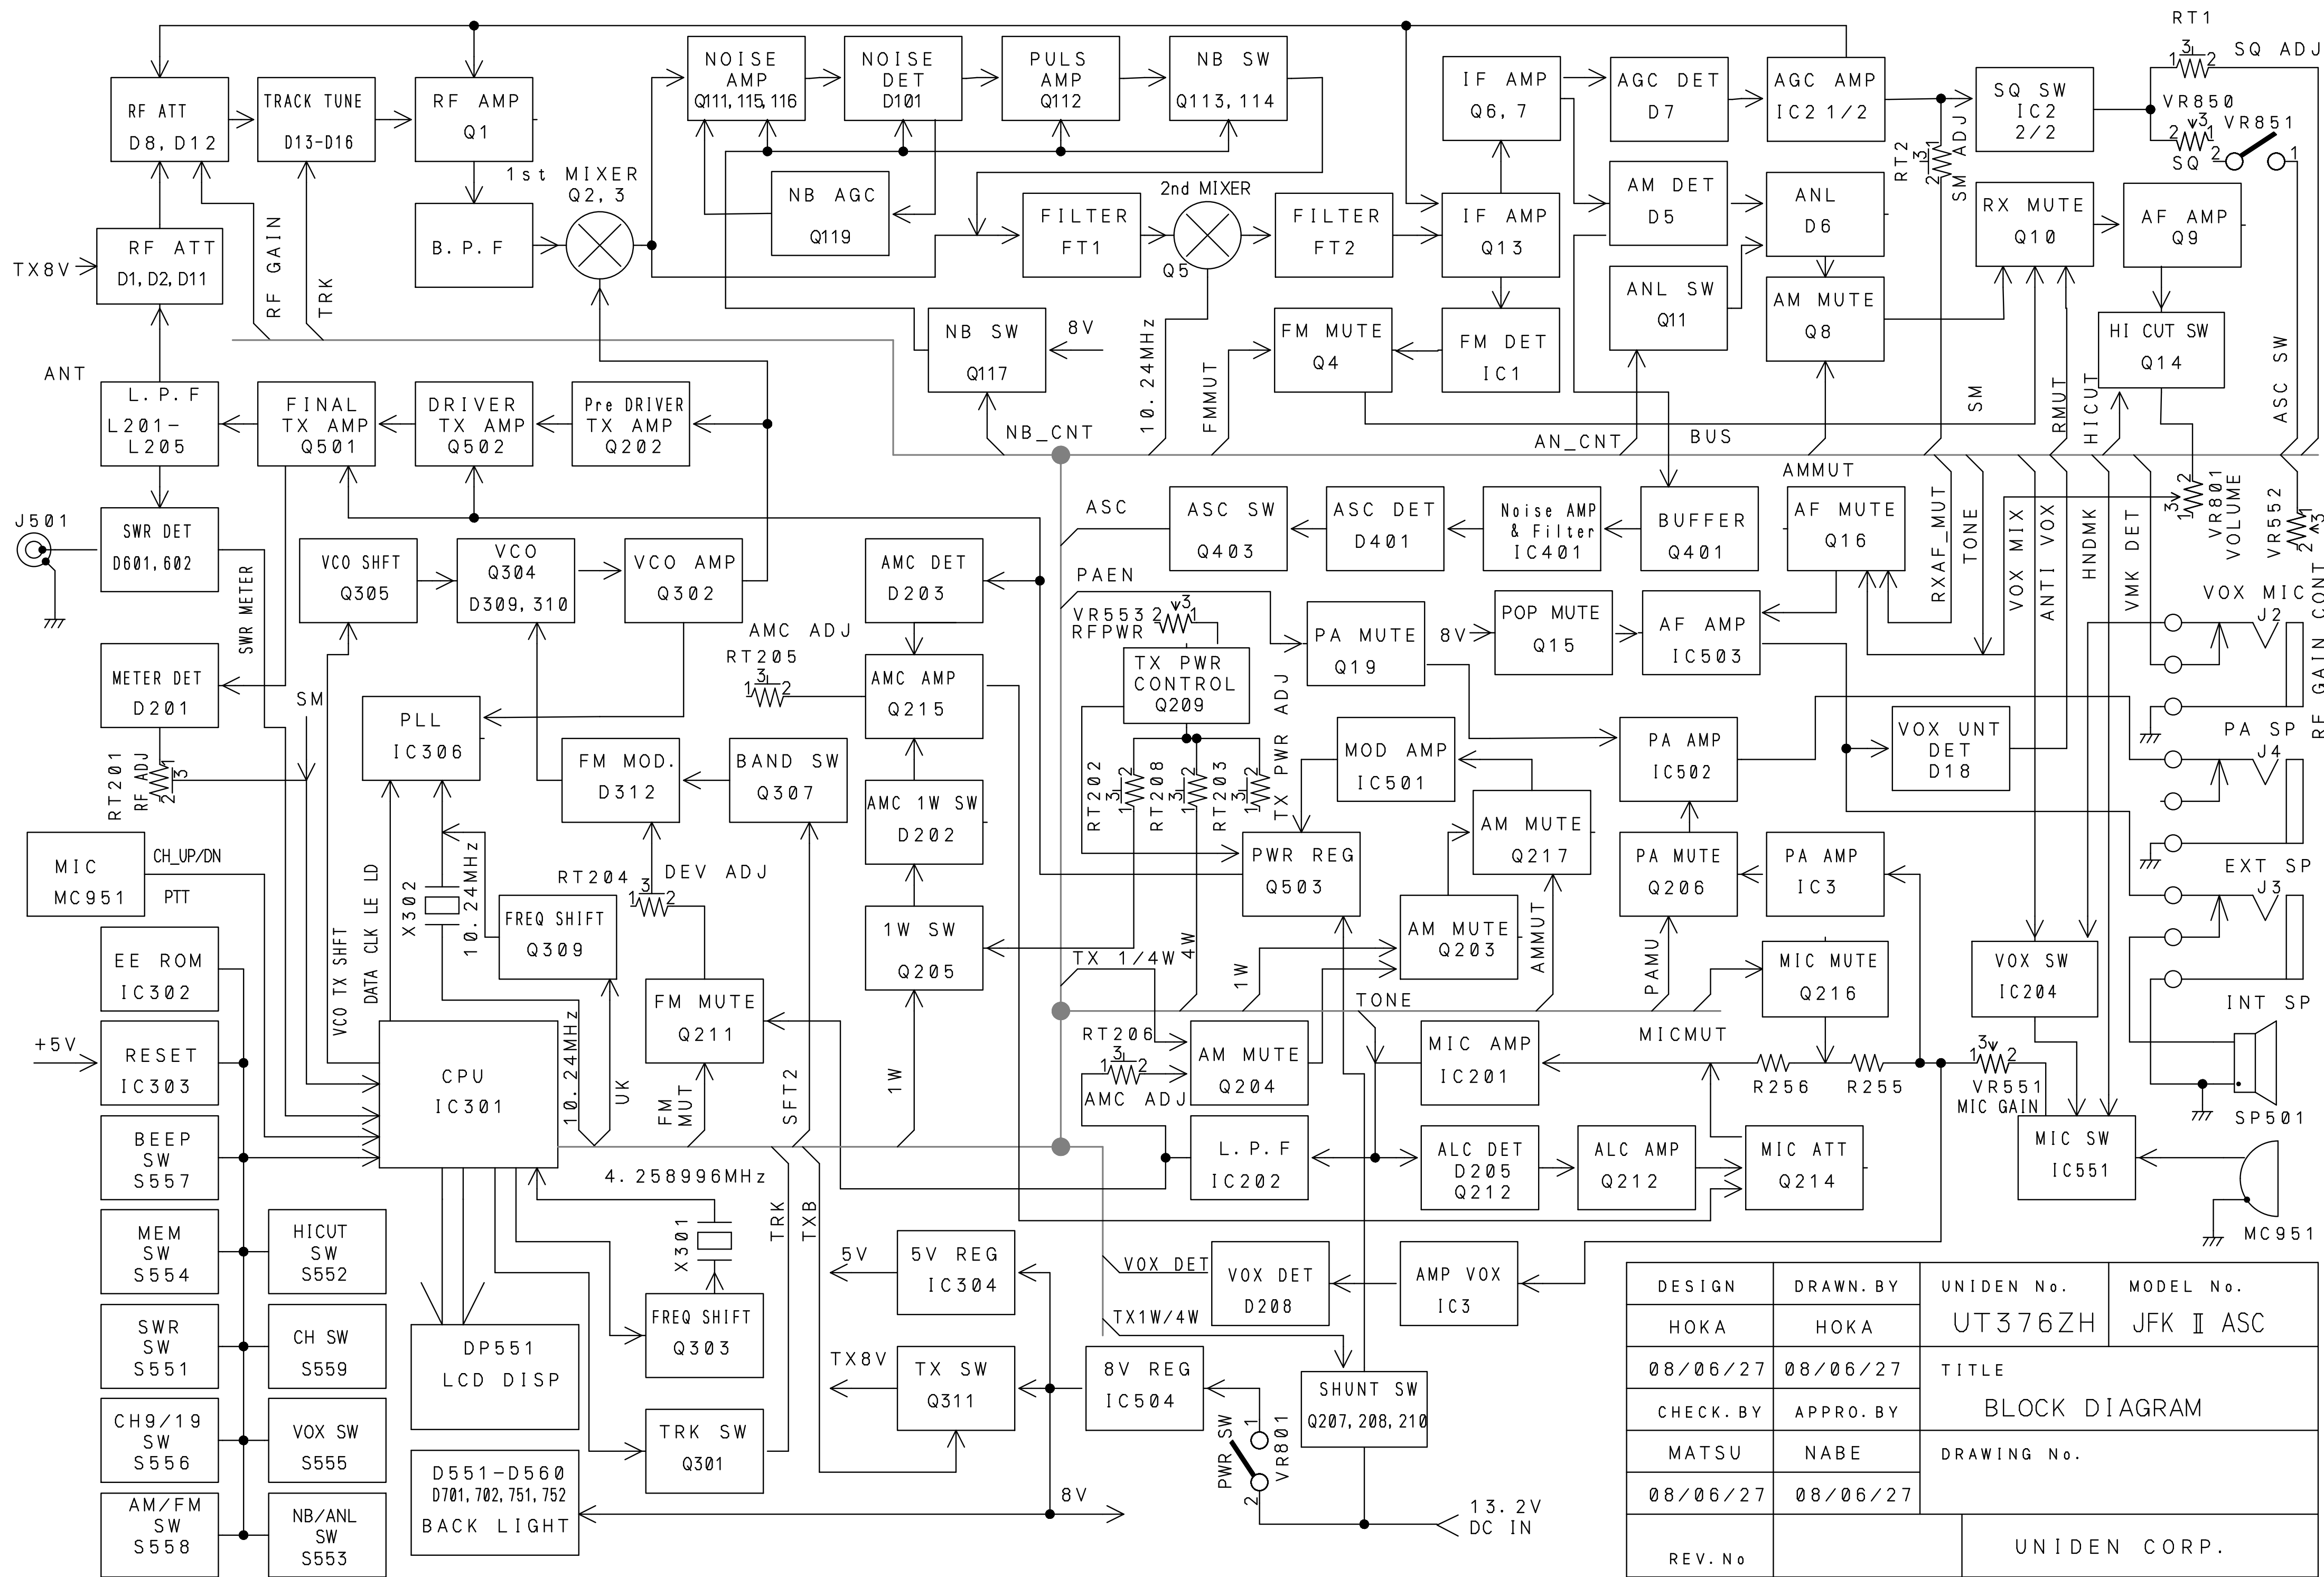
RF ATT D8, D12
TRACK TUNE D13-D16
RF AMP Q1
NOISE AMP Q111, 115, 116
NOISE DET D101
PULS AMP Q112
NB SW Q113, 114
IF AMP Q6, 7
AGC DET D7
AGC AMP IC2 1/2
RT1
SQ ADJ
SQ SW IC2 2/2
VR850
VR851
SQ
1st MIXER Q2, 3
B. P. F
NB AGC Q119
2nd MIXER
FILTER FT1
FILTER FT2
IF AMP Q13
AM DET D5
ANL D6
RT2
SM ADJ
RX MUTE Q10
AF AMP Q9
TX8V
RF ATT D1, D2, D11
RF GAIN
TRK
Q5
ANL SW Q11
AM MUTE Q8
NB SW Q117
8V
10. 24MHz
FM MUTE Q4
FM DET IC1
HI CUT SW Q14
ANT
L. P. F L201-L205
FINAL TX AMP Q501
DRIVER TX AMP Q502
Pre DRIVER TX AMP Q202
NB_CNT
FMMUT
AN_CNT
BUS
SM
RMUT
HICUT
ASC SW
AMMUT
J501
SWR DET D601, 602
SWR METER
VCO SHFT Q305
VCO Q304 D309, 310
VCO AMP Q302
AMC DET D203
ASC
ASC SW Q403
ASC DET D401
Noise AMP & Filter IC401
BUFFER Q401
AF MUTE Q16
RXAF_MUT
TONE
VOX MIX
ANTI VOX
HNDMK
VMK DET
VR801 VOLUME
VR552
RF GAIN CONT
VOX MIC J2
PAEN
VR553
RFPWR
TX PWR CONTROL Q209
PA MUTE Q19
8V
POP MUTE Q15
AF AMP IC503
METER DET D201
SM
PLL IC306
AMC ADJ
RT205
AMC AMP Q215
PA AMP IC502
VOX UNT DET D18
PA SP J4
RT201 RF ADJ
FM MOD. D312
BAND SW Q307
AMC 1W SW D202
RT202
RT208
RT203
TX PWR ADJ
MOD AMP IC501
AM MUTE Q217
MIC MC951
CH_UP/DN
PTT
VCO TX SHFT
DATA CLK LE LD
X302
10. 24MHz
RT204
DEV ADJ
FREQ SHIFT Q309
PWR REG Q503
PA MUTE Q206
PA AMP IC3
EXT SP J3
EE ROM IC302
1W SW Q205
TX 1/4W
4W
1W
AM MUTE Q203
AMMUT
PAMU
MIC MUTE Q216
VOX SW IC204
INT SP
FM MUTE Q211
TONE
MICMUT
+5V
RESET IC303
CPU IC301
10. 24MHz
UK
FM MUT
SFT2
1W
RT206
AM MUTE Q204
AMC ADJ
MIC AMP IC201
R256
R255
VR551 MIC GAIN
MIC SW IC551
SP501
BEEP SW S557
4. 258996MHz
L. P. F IC202
ALC DET D205 Q212
ALC AMP Q212
MIC ATT Q214
MC951
MEM SW S554
HICUT SW S552
X301
TRK
TXB
5V
5V REG IC304
VOX DET
VOX DET D208
AMP VOX IC3
SWR SW S551
CH SW S559
DP551 LCD DISP
FREQ SHIFT Q303
TX1W/4W
TX8V
TX SW Q311
8V REG IC504
SHUNT SW Q207, 208, 210
CH9/19 SW S556
VOX SW S555
TRK SW Q301
PWR SW
VR801
AM/FM SW S558
NB/ANL SW S553
D551-D560 D701, 702, 751, 752 BACK LIGHT
8V
13. 2V DC IN
DESIGN
DRAWN. BY
UNIDEN No.
MODEL No.
HOKA
HOKA
UT376ZH
JFK Ⅱ ASC
08/06/27
08/06/27
TITLE
CHECK. BY
APPRO. BY
BLOCK DIAGRAM
MATSU
NABE
DRAWING No.
08/06/27
08/06/27
REV. No
UNIDEN CORP.